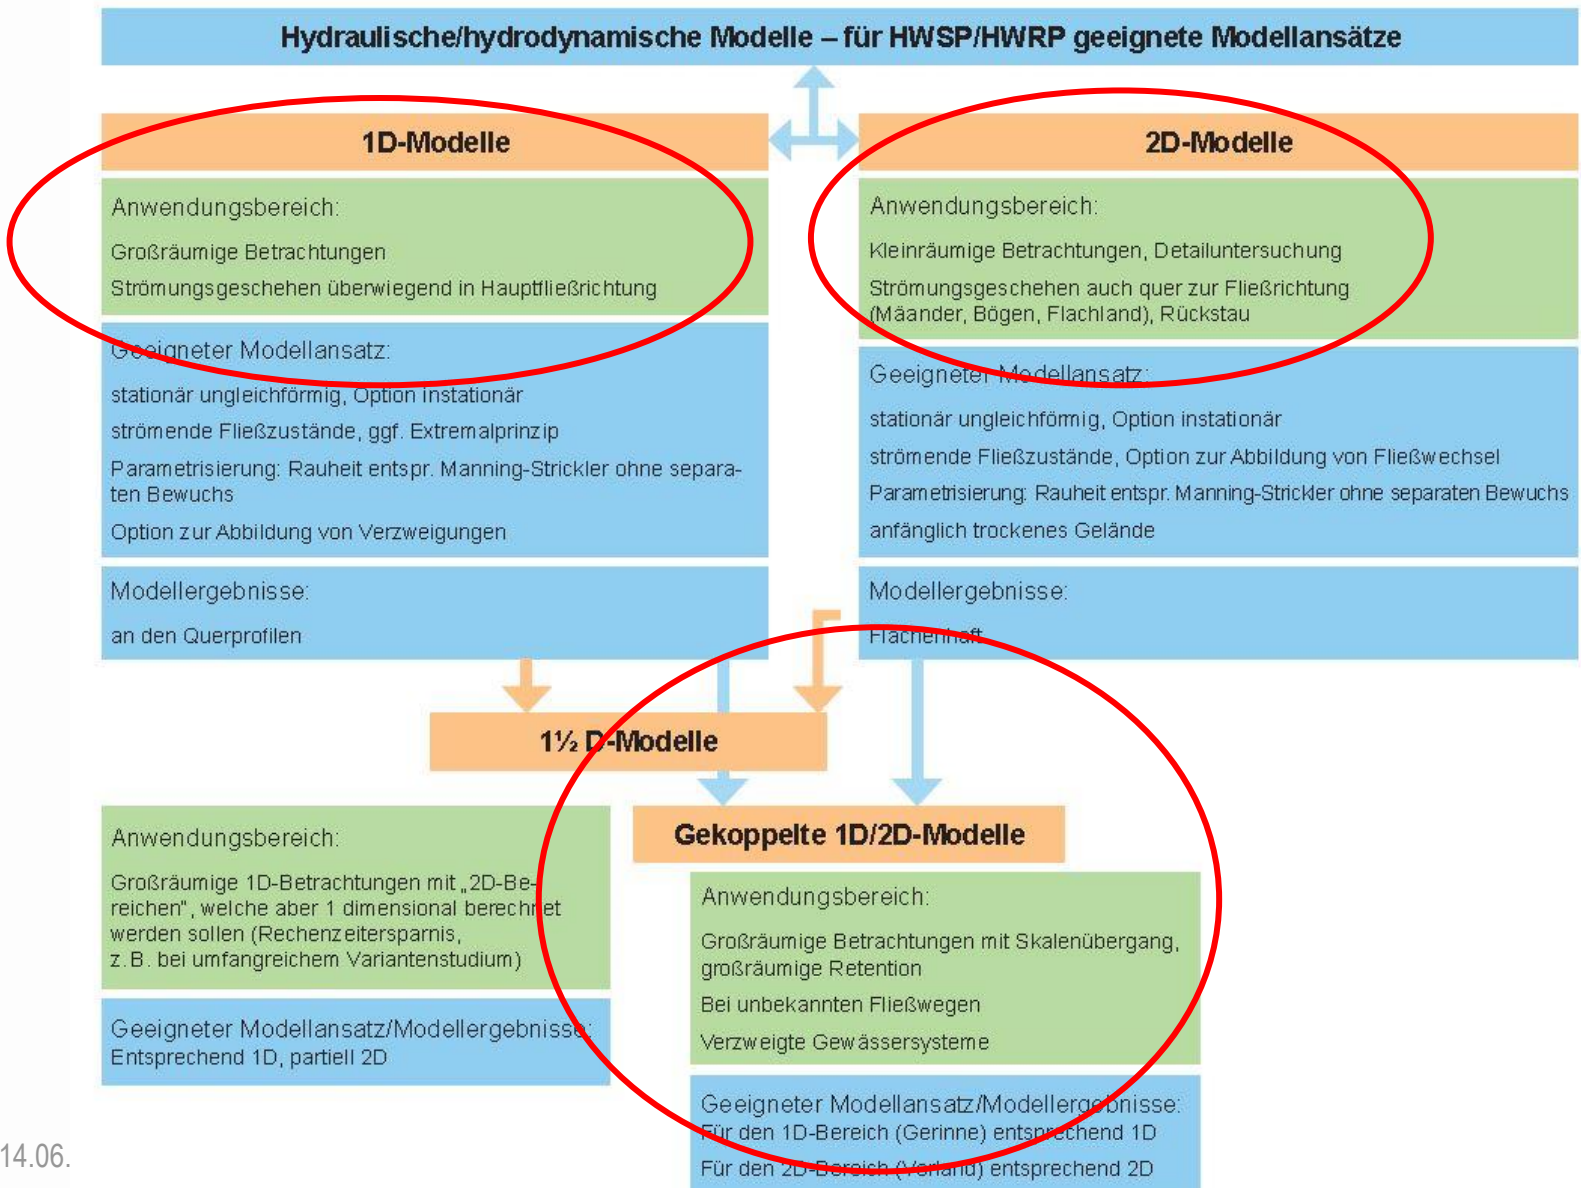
Hydraulische/hydrodynamische Modelle – für HWSP/HWRP geeignete Modellansätze

1D-Modelle

Anwendungsbereich:

Großräumige Betrachtungen

Strömungsgeschehen überwiegend in Hauptfließrichtung

Geeigneter Modellansatz:

stationär ungleichförmig, Option instationär

strömende Fließzustände, ggf. Extremalprinzip

Parametrisierung: Rauheit entspr. Manning-Strickler ohne separaten Bewuchs

Option zur Abbildung von Verzweigungen

Modellergebnisse:

an den Querprofilen

2D-Modelle

Anwendungsbereich:

Kleinräumige Betrachtungen, Detailuntersuchung

Strömungsgeschehen auch quer zur Fließrichtung (Mäander, Bögen, Flachland), Rückstau

Geeigneter Modellansatz:

stationär ungleichförmig, Option instationär

strömende Fließzustände, Option zur Abbildung von Fließwechsel

Parametrisierung: Rauheit entspr. Manning-Strickler ohne separaten Bewuchs

anfänglich trockenes Gelände

Modellergebnisse:

Flächenhaft

1½ D-Modelle

Anwendungsbereich:

Großräumige 1D-Betrachtungen mit „2D-Bereichen", welche aber 1 dimensional berechnet werden sollen (Rechenzeitersparnis, z.B. bei umfangreichem Variantenstudium)

Geeigneter Modellansatz/Modellergebnisse: Entsprechend 1D, partiell 2D

Gekoppelte 1D/2D-Modelle

Anwendungsbereich:

Großräumige Betrachtungen mit Skalenübergang, großräumige Retention

Bei unbekannten Fließwegen

Verzweigte Gewässersysteme

Geeigneter Modellansatz/Modellergebnisse:
Für den 1D-Bereich (Gerinne) entsprechend 1D
Für den 2D-Bereich (Vorland) entsprechend 2D

14.06.